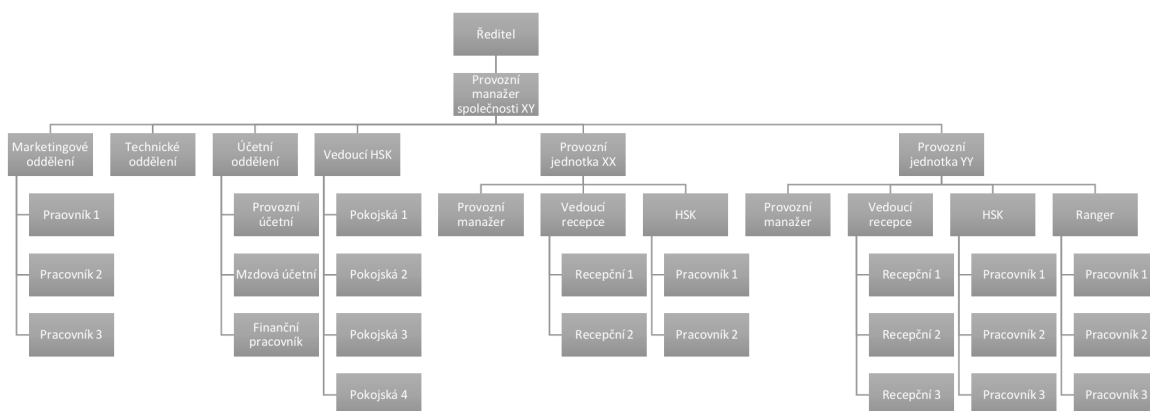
Ředitel

Provozní manažer společnosti XY

Marketingové oddělení

Praovník 1

Pracovník 2

Pracovník 3

Technické oddělení

Účetní oddělení

Provozní účetní

Mzdová účetní

Finanční pracovník

Vedoucí HSK

Pokojská 1

Pokojská 2

Pokojská 3

Pokojská 4

Provozní jednotka XX

Provozní manažer

Vedoucí recepce

Recepční 1

Recepční 2

HSK

Pracovník 1

Pracovník 2

Provozní jednotka YY

Provozní manažer

Vedoucí recepce

Recepční 1

Recepční 2

Recepční 3

HSK

Pracovník 1

Pracovník 2

Pracovník 3

Ranger

Pracovník 1

Pracovník 2

Pracovník 3